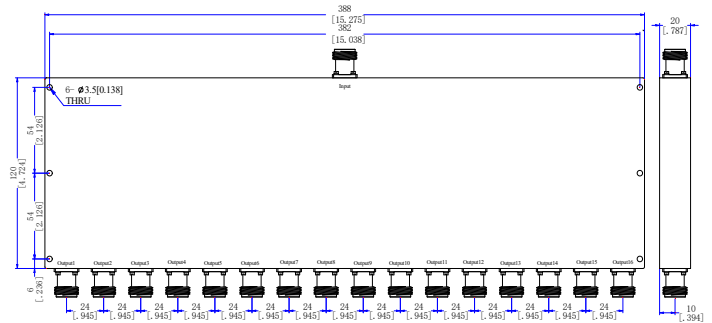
388
[15.275]
382
[15.038]
20
[.787]
6- $\phi$3.5[0.138]
THRU
Input
120
[4.724]
54
[2.126]
54
[2.126]
6
[.236]
Output1 Output2 Output3 Output4 Output5 Output6 Output7 Output8 Output9 Output10 Output11 Output12 Output13 Output14 Output15 Output16
24 [.945] 24 [.945] 24 [.945] 24 [.945] 24 [.945] 24 [.945] 24 [.945] 24 [.945] 24 [.945] 24 [.945] 24 [.945] 24 [.945] 24 [.945] 24 [.945] 24 [.945]
10
[.394]